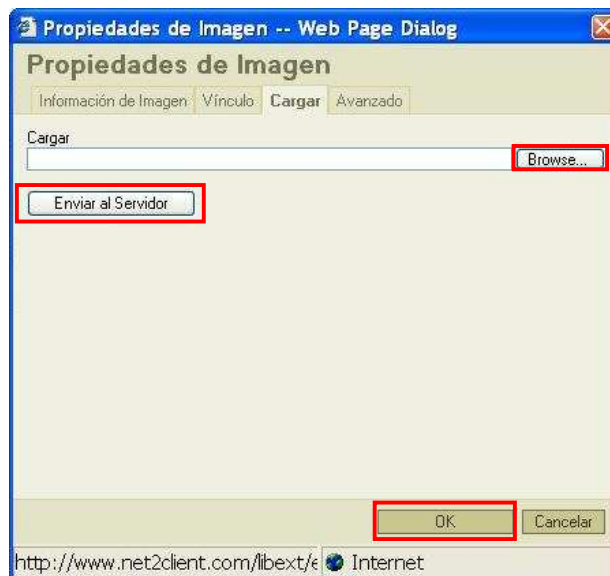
Propiedades de Imagen -- Web Page Dialog

Propiedades de Imagen

Información de Imagen | Vínculo | Cargar | Avanzado

Cargar

Browse...

Enviar al Servidor

OK

Cancelar

http://www.net2client.com/libext/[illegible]

Internet